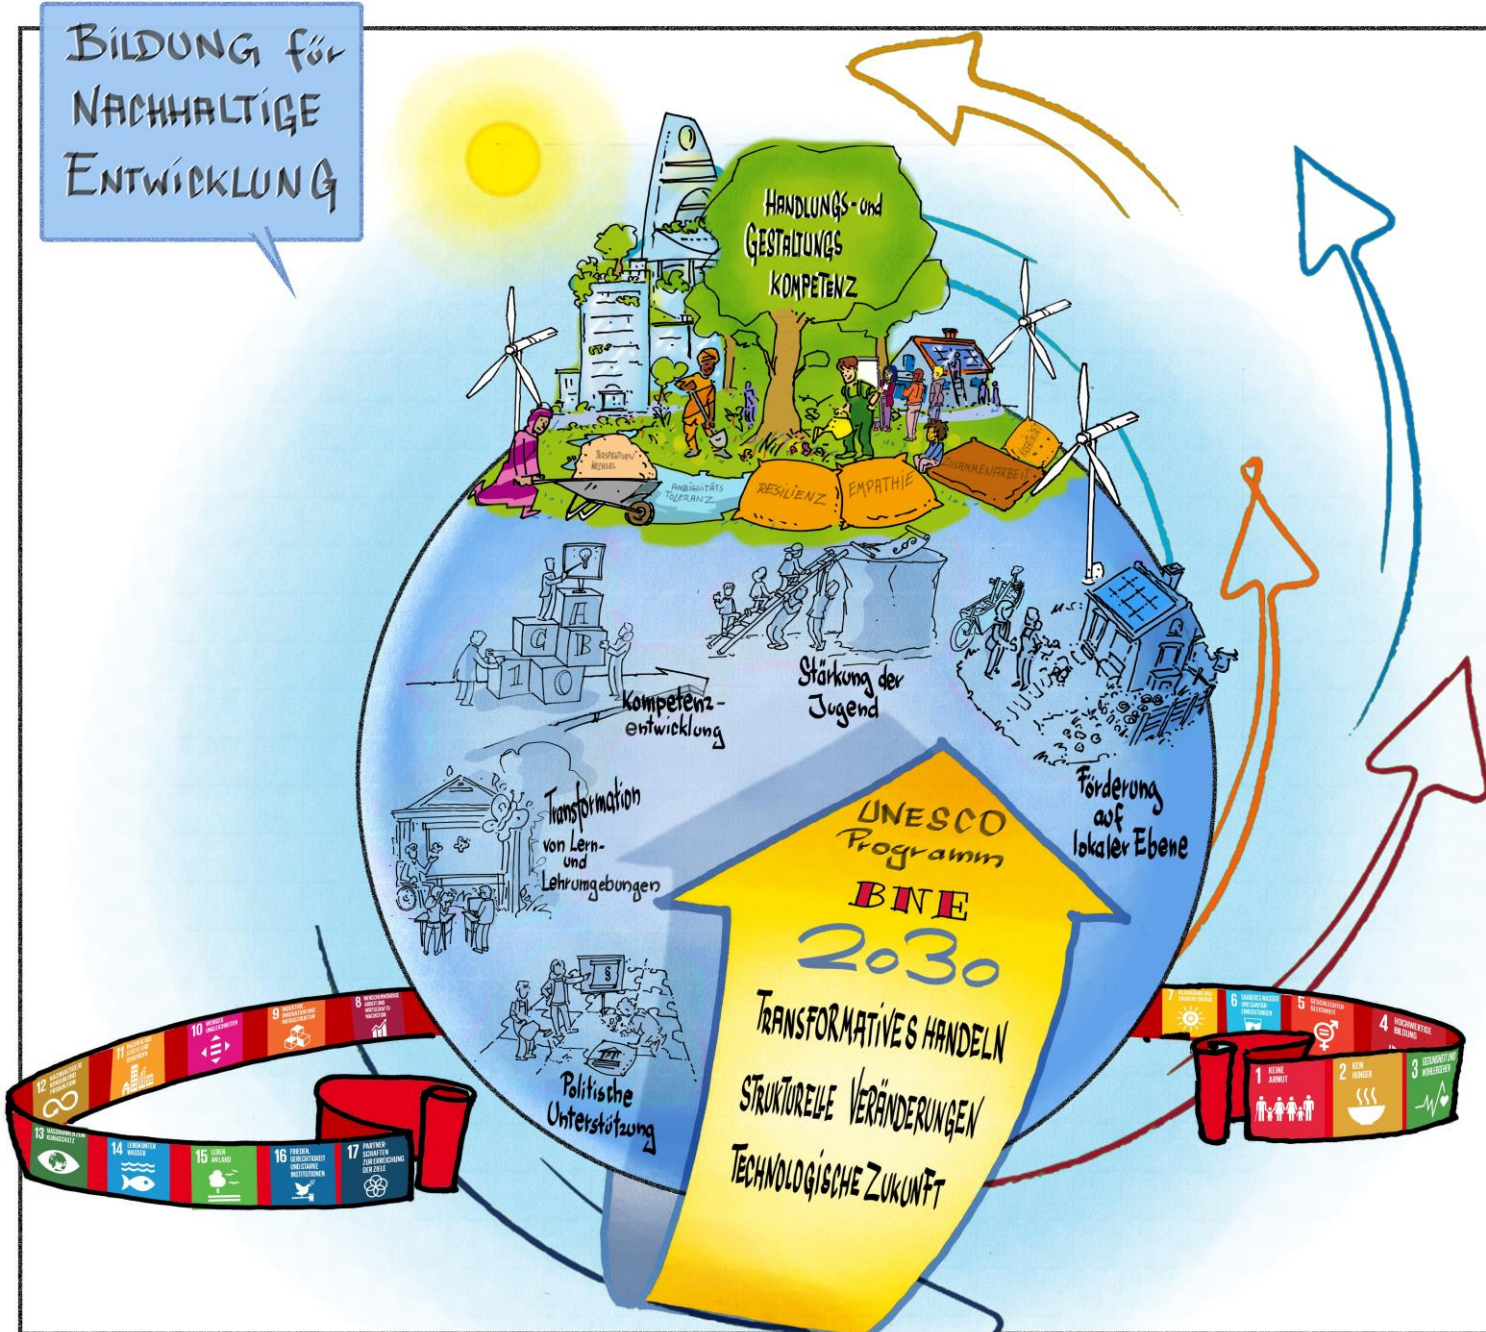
BILDUNG für NACHHALTIGE ENTWICKLUNG

HANDLUNGS- und GESTALTUNGS KOMPETENZ

PERSPEKTIVEN WECHSEL

AMBIGUITÄTS TOLERANZ

RESILIENZ

EMPATHIE

ZUSAMMENARBEIT

Kompetenz-entwicklung

Stärkung der Jugend

Förderung auf lokaler Ebene

Transformation von Lern- und Lehrumgebungen

Politische Unterstützung

UNESCO Programm BNE 2030

TRANSFORMATIVES HANDELN

STRUKTURELLE VERÄNDERUNGEN

TECHNOLOGISCHE ZUKUNFT

8 MENSCHENWÜRDIGE ARBEIT UND WIRTSCHAFTSWACHSTUM

9 INDUSTRIE, INNOVATION UND INFRASTRUKTUR

10 WENIGER UNGLEICHHEITEN

11 NACHHALTIGE STÄDTE UND GEMEINDEN

12 NACHHALTIGE/R KONSUM UND PRODUKTION

13 MASSNAHMEN ZUM KLIMASCHUTZ

14 LEBEN UNTER WASSER

15 LEBEN AN LAND

16 FRIEDEN, GERECHTIGKEIT UND STARKE INSTITUTIONEN

17 PARTNERSCHAFTEN ZUR ERREICHUNG DER ZIELE

7 BEZAHLBARE UND SAUBERE ENERGIE

6 SAUBERES WASSER UND SANITÄRE EINRICHTUNGEN

5 GESCHLECHTER GLEICHHEIT

4 HOCHWERTIGE BILDUNG

1 KEINE ARMUT

2 KEIN HUNGER

3 GESUNDHEIT UND WOHLERGEHEN